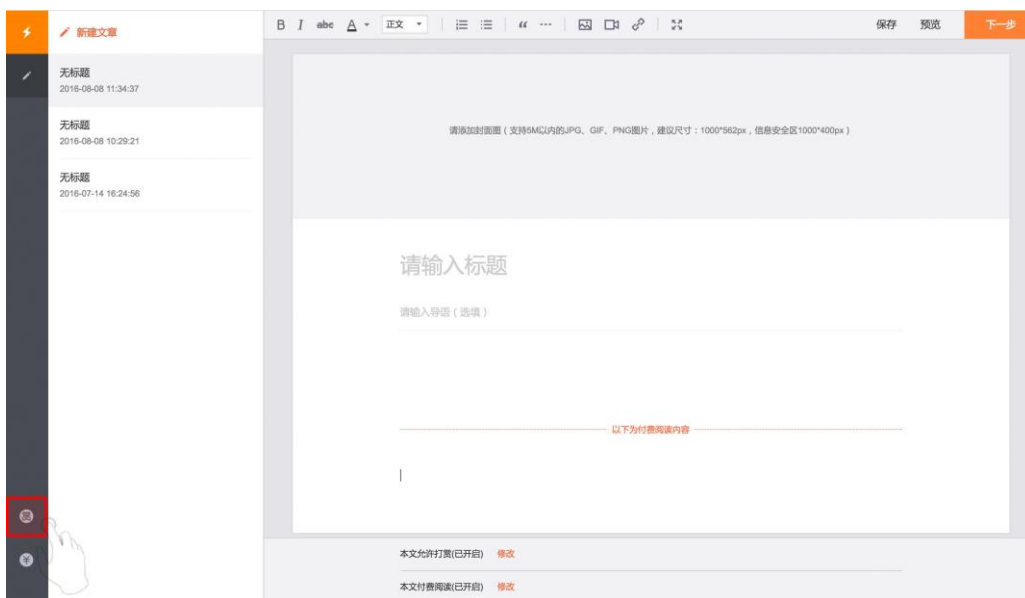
新建文章

无标题
2016-08-08 11:34:37

无标题
2016-08-08 10:29:21

无标题
2016-07-14 16:24:56

B I abc A 正文 “ ···

保存 预览 下一步

请添加封面图（支持5M以内的JPG、GIF、PNG图片，建议尺寸：1000*562px，信息安全区1000*400px）

请输入标题

请输入导语（选填）

以下为付费阅读内容

本文允许打赏(已开启) 修改

本文付费阅读(已开启) 修改